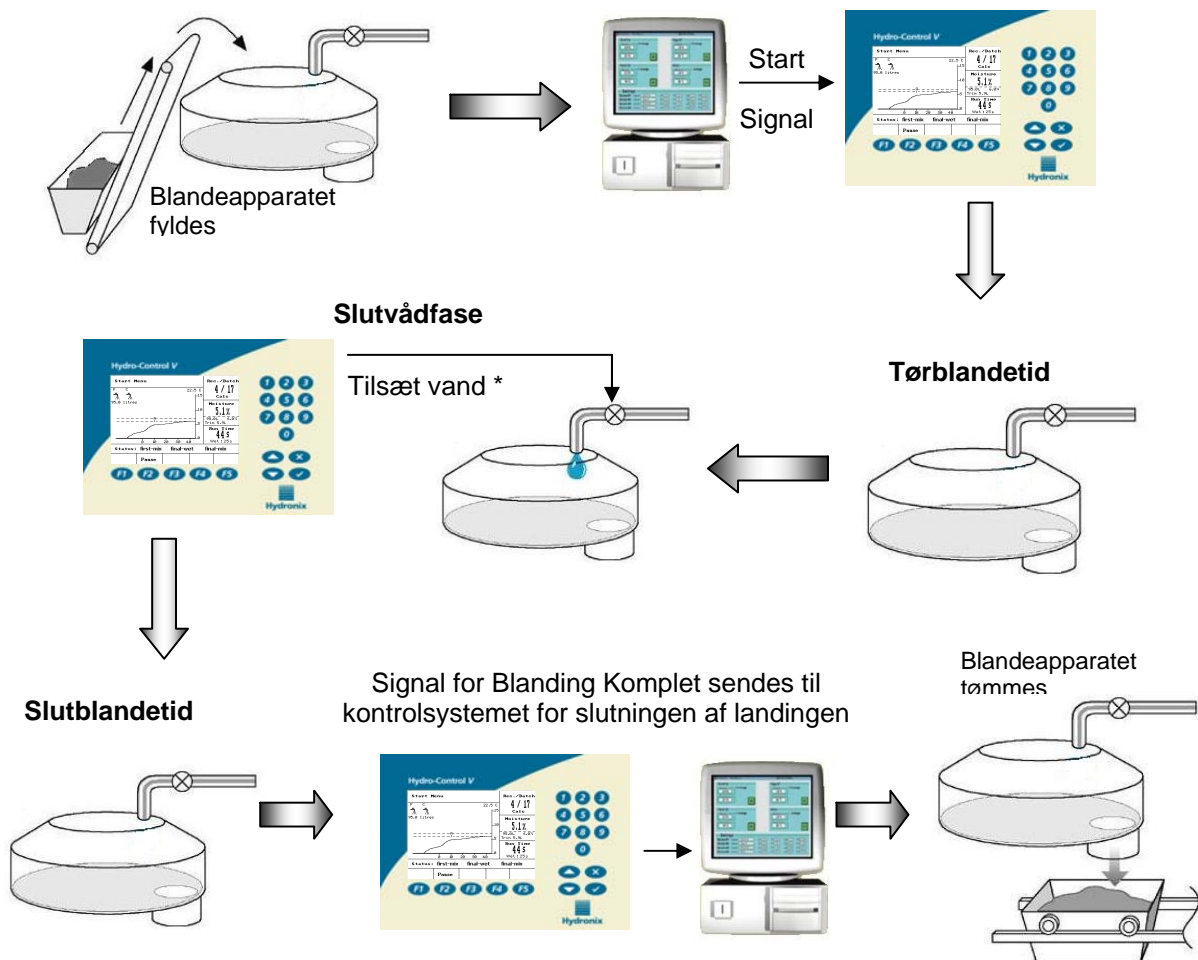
Blandeapparatet fyldes

Start

Signal

Hydro-Control V

Start Mess

Rec./Batch
4 / 17
Calc

Moisture
5.1%

Mix Time
44 s

Status: first-mix final-wet final-mix

Pause

F1 F2 F3 F4 F5

1 2 3
4 5 6
7 8 9
0

Hydronix

Slutvådfase

Tilsæt vand *

Tørblandetid

Hydro-Control V

Start Mess

Rec./Batch
4 / 17
Calc

Moisture
5.1%

Mix Time
44 s

Status: first-mix final-wet final-mix

Pause

F1 F2 F3 F4 F5

1 2 3
4 5 6
7 8 9
0

Hydronix

Slutblandetid

Signal for Blanding Komplet sendes til kontrolsystemet for slutningen af landingen

Hydro-Control V

Start Mess

Rec./Batch
4 / 17
Calc

Moisture
5.1%

Mix Time
44 s

Status: first-mix final-wet final-mix

Pause

F1 F2 F3 F4 F5

1 2 3
4 5 6
7 8 9
0

Hydronix

Blandeapparatet tømmes